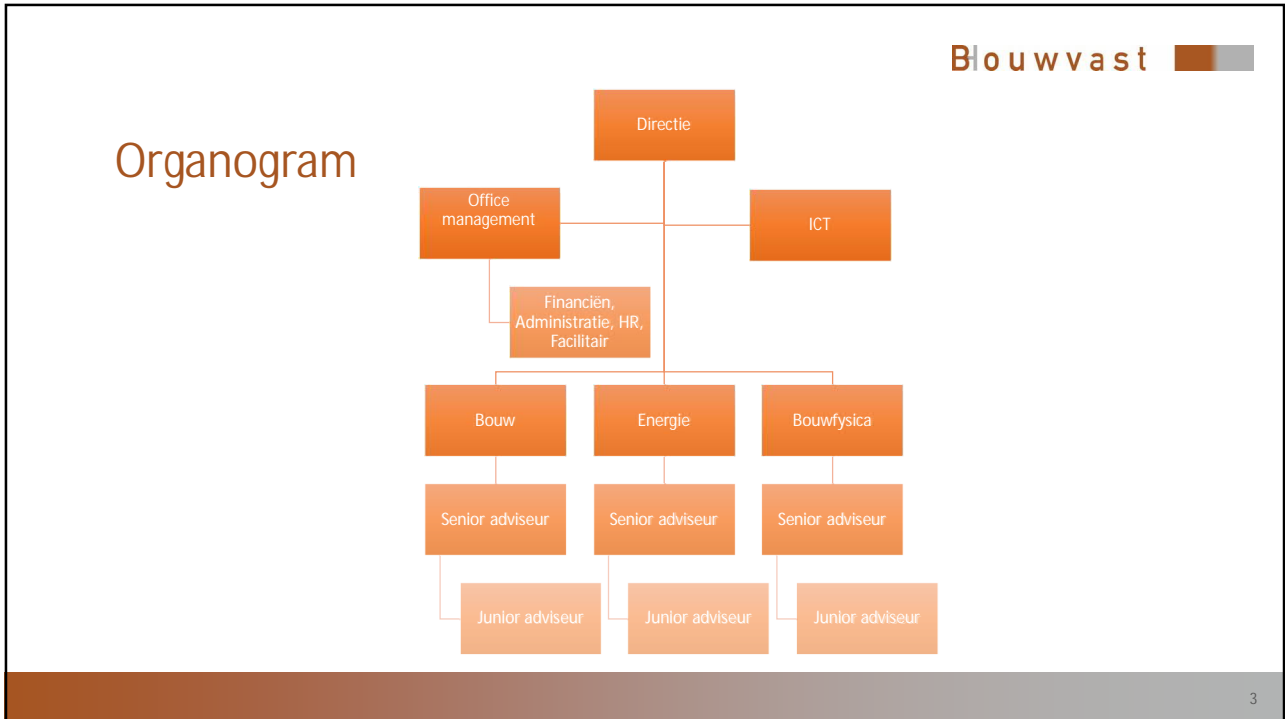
Bouwvast

Organogram

Directie

Office management

ICT

Financiën, Administratie, HR, Facilitair

Bouw

Energie

Bouwfysica

Senior adviseur

Senior adviseur

Senior adviseur

Junior adviseur

Junior adviseur

Junior adviseur

3